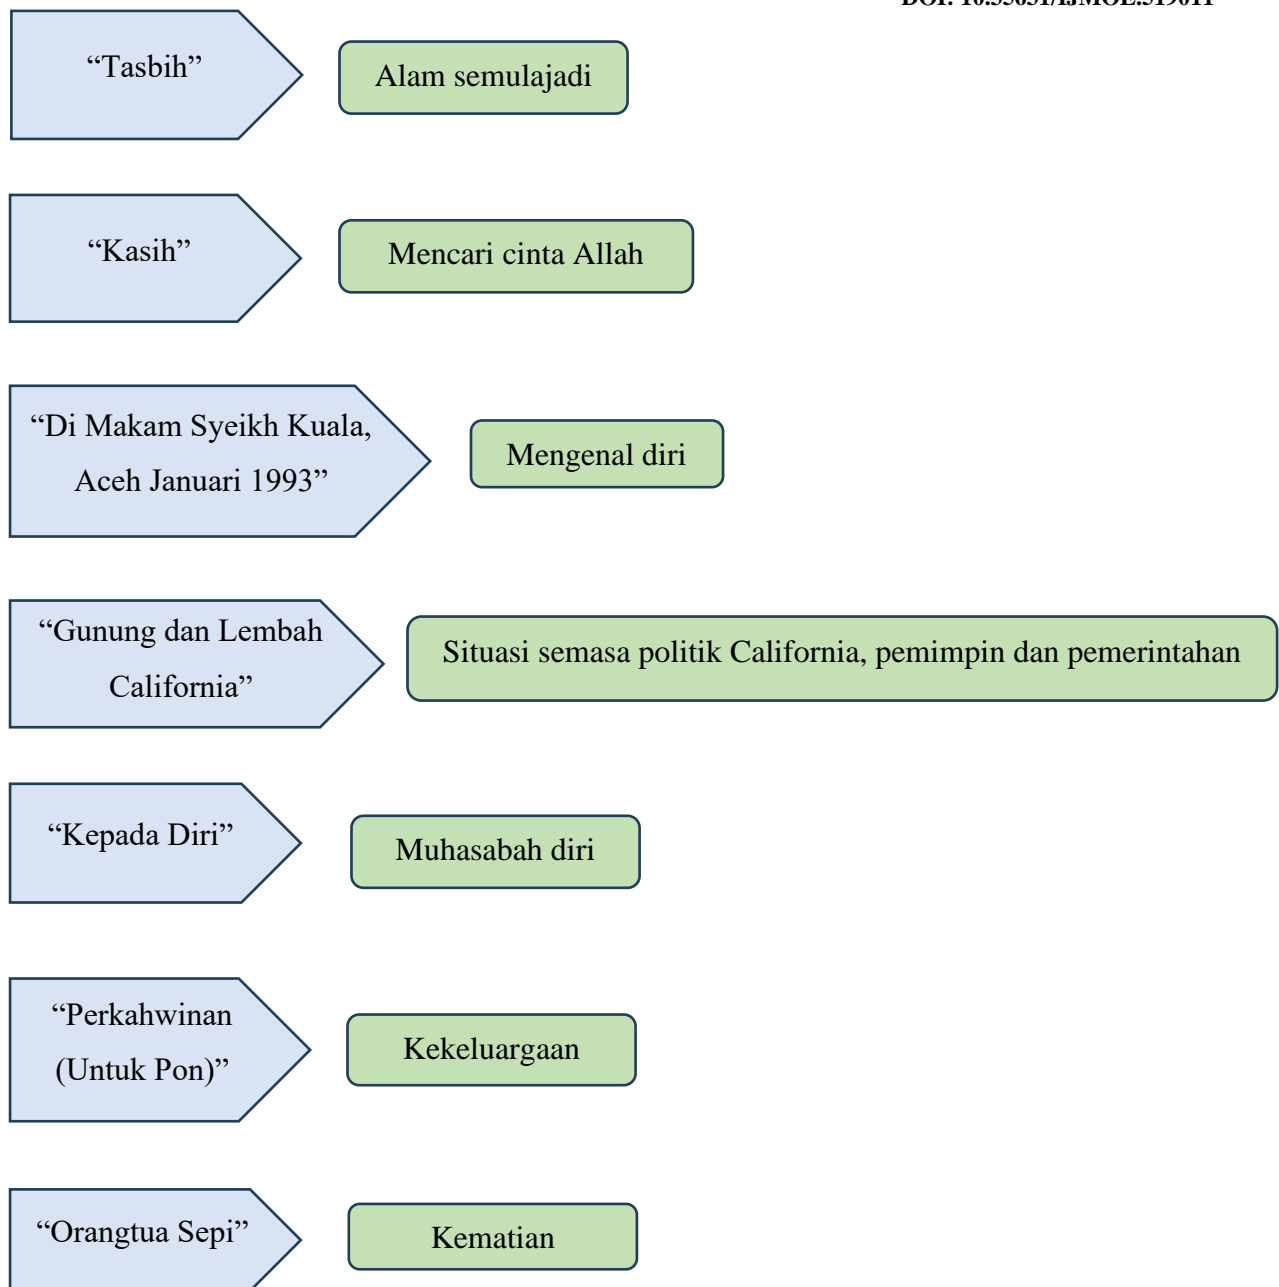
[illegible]

“Tasbih”

Alam semulajadi

“Kasih”

Mencari cinta Allah

“Di Makam Syeikh Kuala, Aceh Januari 1993”

Mengenal diri

“Gunung dan Lembah California”

Situasi semasa politik California, pemimpin dan pemerintahan

“Kepada Diri”

Muhasabah diri

“Perkahwinan (Untuk Pon)”

Kekeluargaan

“Orangtua Sepi”

Kematian